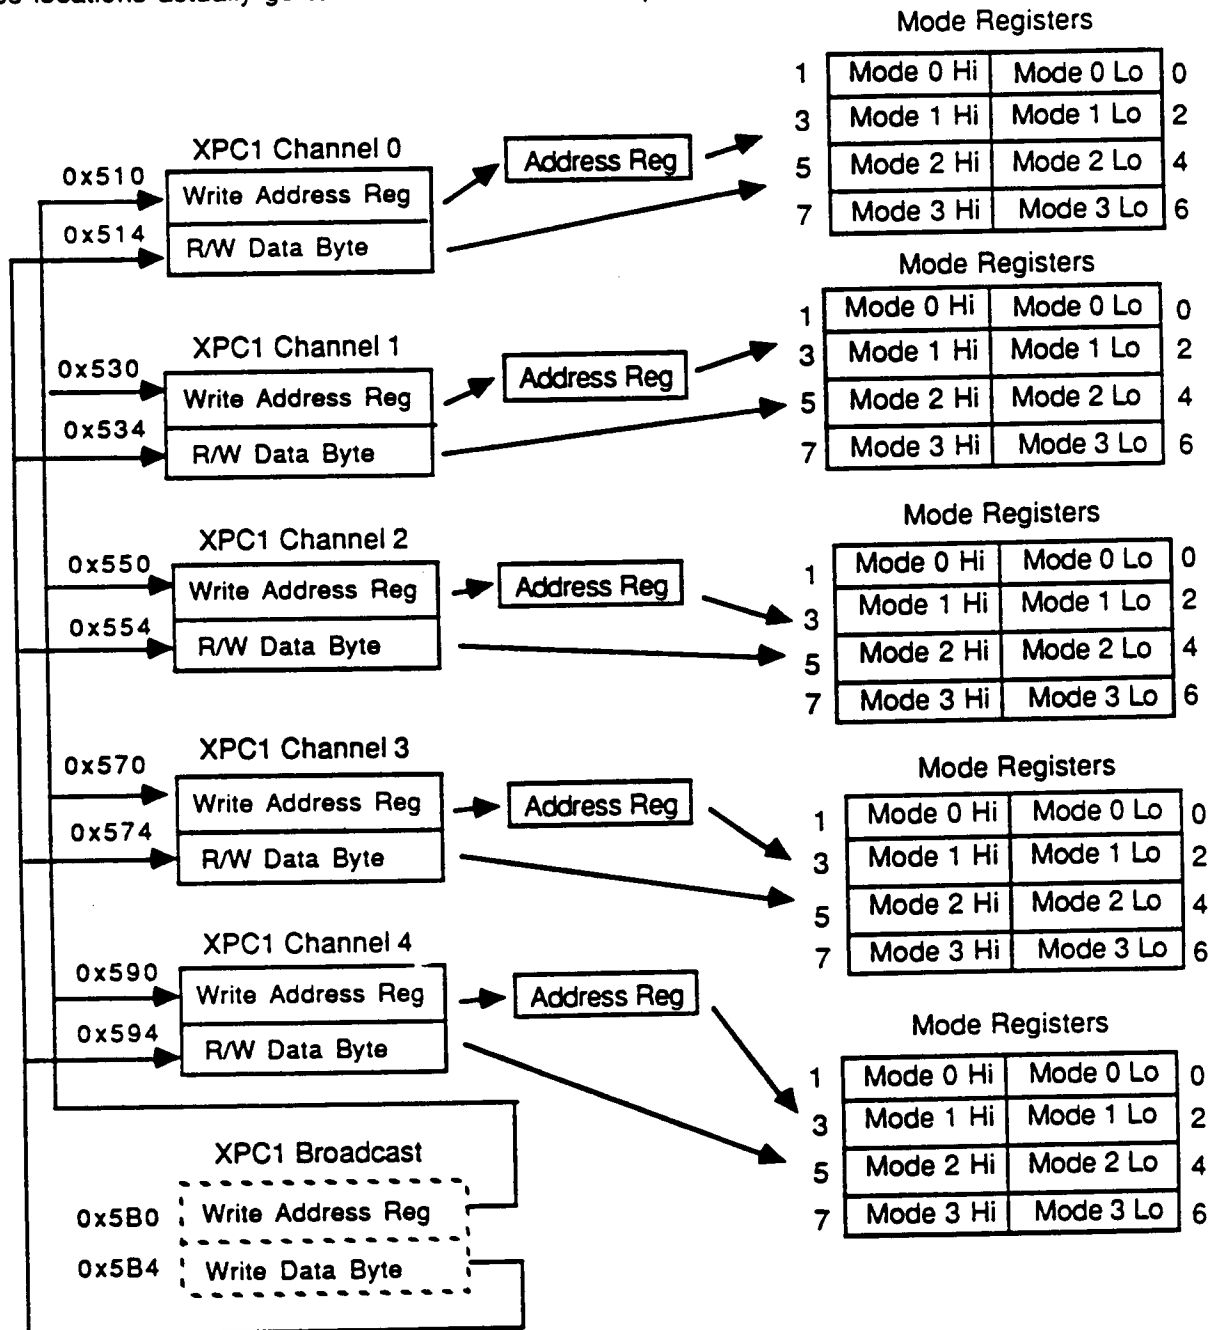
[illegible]

Mode Registers

| 1 | Mode 0 Hi | Mode 0 Lo | 0 |
|---|---|---|---|
| 3 | Mode 1 Hi | Mode 1 Lo | 2 |
| 5 | Mode 2 Hi | Mode 2 Lo | 4 |
| 7 | Mode 3 Hi | Mode 3 Lo | 6 |

XPC1 Channel 0
0x510 Write Address Reg
0x514 R/W Data Byte
Address Reg

Mode Registers

| 1 | Mode 0 Hi | Mode 0 Lo | 0 |
|---|---|---|---|
| 3 | Mode 1 Hi | Mode 1 Lo | 2 |
| 5 | Mode 2 Hi | Mode 2 Lo | 4 |
| 7 | Mode 3 Hi | Mode 3 Lo | 6 |

XPC1 Channel 1
0x530 Write Address Reg
0x534 R/W Data Byte
Address Reg

Mode Registers

| 1 | Mode 0 Hi | Mode 0 Lo | 0 |
|---|---|---|---|
| 3 | Mode 1 Hi | Mode 1 Lo | 2 |
| 5 | Mode 2 Hi | Mode 2 Lo | 4 |
| 7 | Mode 3 Hi | Mode 3 Lo | 6 |

XPC1 Channel 2
0x550 Write Address Reg
0x554 R/W Data Byte
Address Reg

Mode Registers

| 1 | Mode 0 Hi | Mode 0 Lo | 0 |
|---|---|---|---|
| 3 | Mode 1 Hi | Mode 1 Lo | 2 |
| 5 | Mode 2 Hi | Mode 2 Lo | 4 |
| 7 | Mode 3 Hi | Mode 3 Lo | 6 |

XPC1 Channel 3
0x570 Write Address Reg
0x574 R/W Data Byte
Address Reg

Mode Registers

| 1 | Mode 0 Hi | Mode 0 Lo | 0 |
|---|---|---|---|
| 3 | Mode 1 Hi | Mode 1 Lo | 2 |
| 5 | Mode 2 Hi | Mode 2 Lo | 4 |
| 7 | Mode 3 Hi | Mode 3 Lo | 6 |

XPC1 Channel 4
0x590 Write Address Reg
0x594 R/W Data Byte
Address Reg

XPC1 Broadcast
0x5B0 Write Address Reg
0x5B4 Write Data Byte